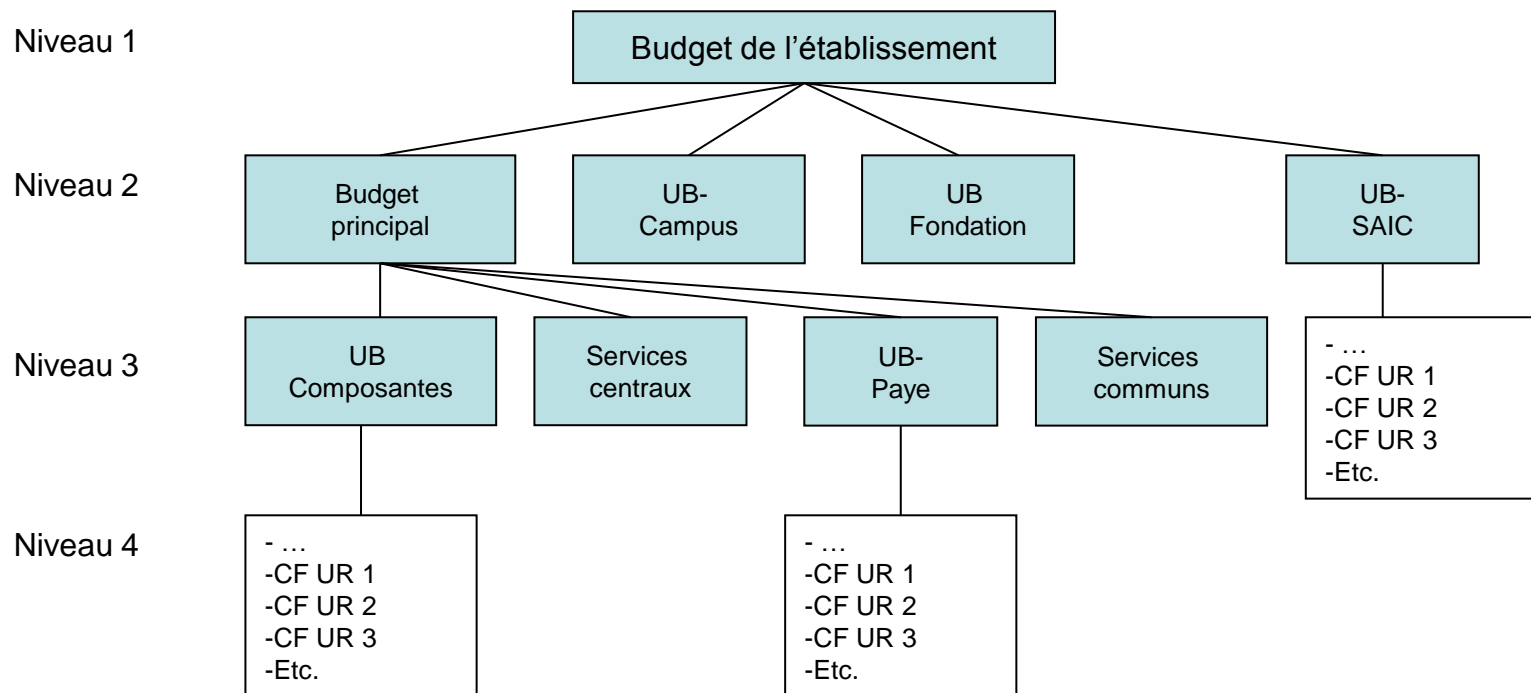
Niveau 1

Budget de l’établissement

Niveau 2

Budget principal

UB-Campus

UB Fondation

UB-SAIC

Niveau 3

UB Composantes

Services centraux

UB-Paye

Services communs

- …
-CF UR 1
-CF UR 2
-CF UR 3
-Etc.

Niveau 4

- …
-CF UR 1
-CF UR 2
-CF UR 3
-Etc.

- …
-CF UR 1
-CF UR 2
-CF UR 3
-Etc.